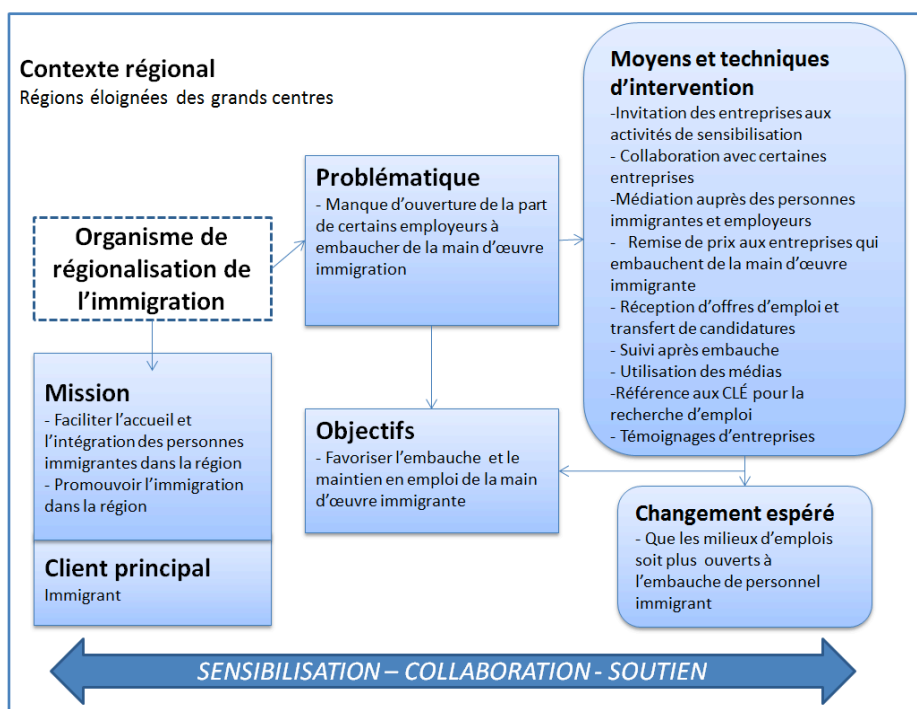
Contexte régional
Régions éloignées des grands centres

Organisme de régionalisation de l'immigration

Mission
- Faciliter l'accueil et l'intégration des personnes immigrantes dans la région
- Promouvoir l'immigration dans la région

Client principal
Immigrant

Problématique
- Manque d'ouverture de la part de certains employeurs à embaucher de la main d'œuvre immigration

Objectifs
- Favoriser l'embauche et le maintien en emploi de la main d'œuvre immigrante

Moyens et techniques d'intervention
-Invitation des entreprises aux activités de sensibilisation
- Collaboration avec certaines entreprises
-Médiation auprès des personnes immigrantes et employeurs
- Remise de prix aux entreprises qui embauchent de la main d'œuvre immigrante
- Réception d'offres d'emploi et transfert de candidatures
- Suivi après embauche
- Utilisation des médias
-Référence aux CLÉ pour la recherche d'emploi
- Témoignages d'entreprises

Changement espéré
- Que les milieux d'emplois soit plus ouverts à l'embauche de personnel immigrant

SENSIBILISATION – COLLABORATION - SOUTIEN